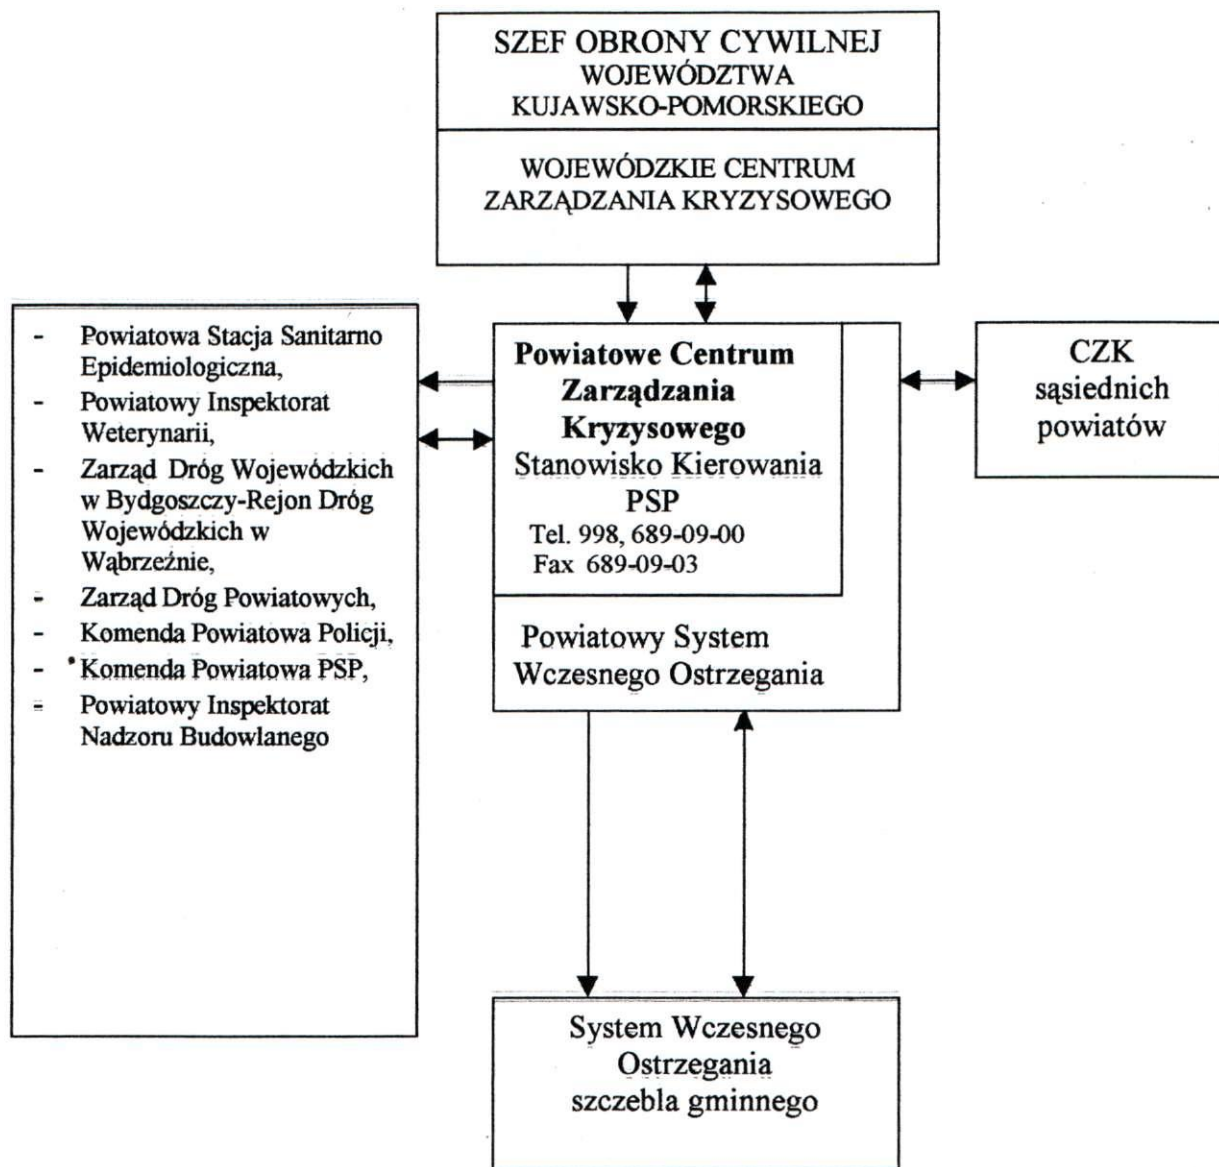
SZEF OBRONY CYWILNEJ
WOJEWÓDZTWA
KUJAWSKO-POMORSKIEGO

WOJEWÓDZKIE CENTRUM
ZARZĄDZANIA KRYZYSOWEGO

- Powiatowa Stacja Sanitarno Epidemiologiczna,
- Powiatowy Inspektorat Weterynarii,
- Zarząd Dróg Wojewódzkich w Bydgoszczy-Rejon Dróg Wojewódzkich w Wąbrzeźnie,
- Zarząd Dróg Powiatowych,
- Komenda Powiatowa Policji,
- Komenda Powiatowa PSP,
- Powiatowy Inspektorat Nadzoru Budowlanego

**Powiatowe Centrum Zarządzania Kryzysowego**
Stanowisko Kierowania PSP
Tel. 998, 689-09-00
Fax 689-09-03

Powiatowy System Wczesnego Ostrzegania

CZK sąsiednich powiatów

System Wczesnego Ostrzegania szczebla gminnego